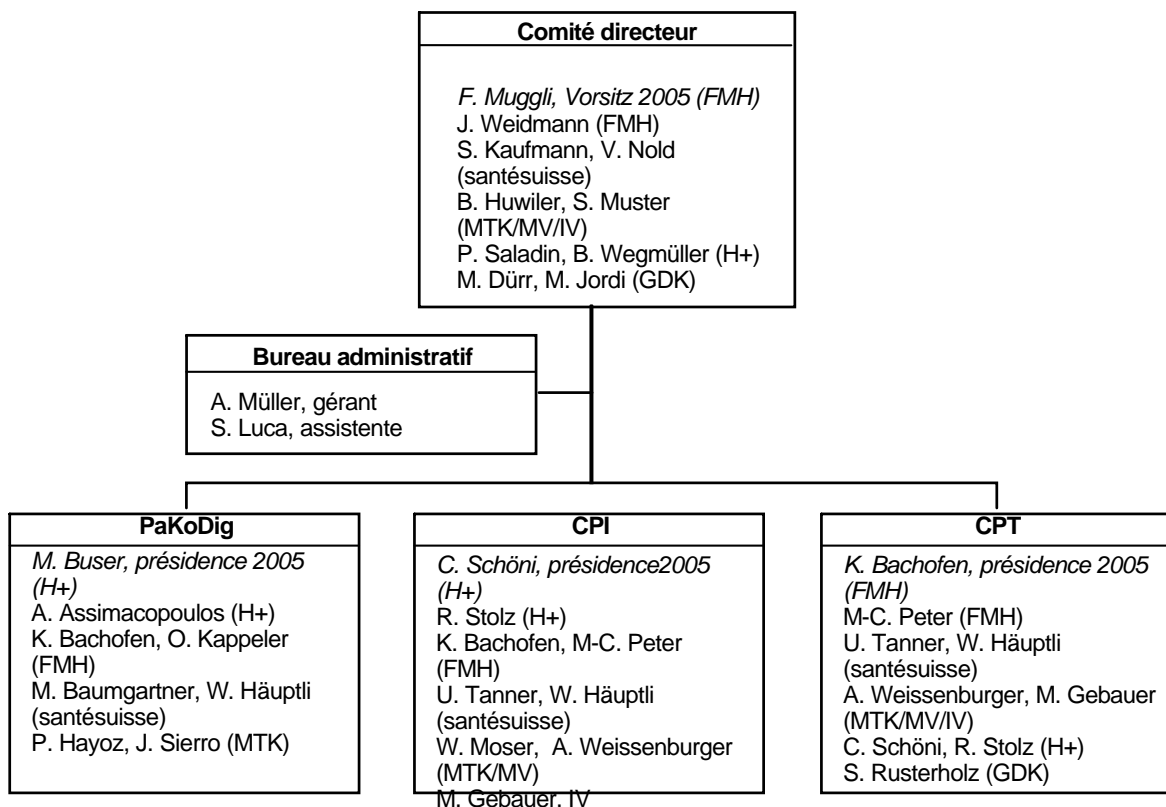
Comité directeur

F. Muggli, Vorsitz 2005 (FMH)
J. Weidmann (FMH)
S. Kaufmann, V. Nold (santésuisse)
B. Huwiler, S. Muster (MTK/MV/IV)
P. Saladin, B. Wegmüller (H+)
M. Dürr, M. Jordi (GDK)

Bureau administratif

A. Müller, gérant
S. Luca, assistente

PaKoDig

M. Buser, présidence 2005 (H+)
A. Assimacopoulos (H+)
K. Bachofen, O. Kappeler (FMH)
M. Baumgartner, W. Häuptli (santésuisse)
P. Hayoz, J. Sierro (MTK)

CPI

C. Schöni, présidence2005 (H+)
R. Stolz (H+)
K. Bachofen, M-C. Peter (FMH)
U. Tanner, W. Häuptli (santésuisse)
W. Moser, A. Weissenburger (MTK/MV)
M. Gebauer, IV

CPT

K. Bachofen, présidence 2005 (FMH)
M-C. Peter (FMH)
U. Tanner, W. Häuptli (santésuisse)
A. Weissenburger, M. Gebauer (MTK/MV/IV)
C. Schöni, R. Stolz (H+)
S. Rusterholz (GDK)